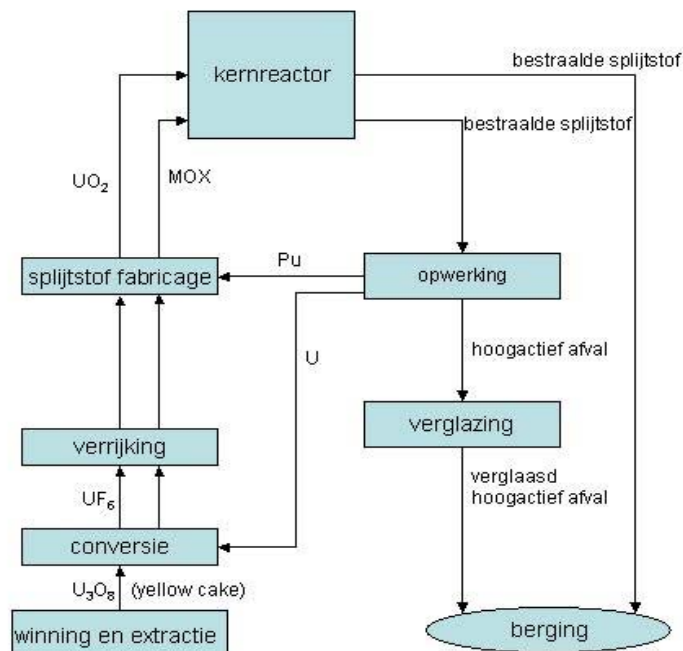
kernreactor

bestraalde splijtstof

bestraalde splijtstof

$UO_2$

MOX

splijtstof fabricage

Pu

opwerking

U

hoogactief afval

verglazing

verglaasd hoogactief afval

verrijking

$UF_6$

conversie

$U_3O_8$ (yellow cake)

winning en extractie

berging